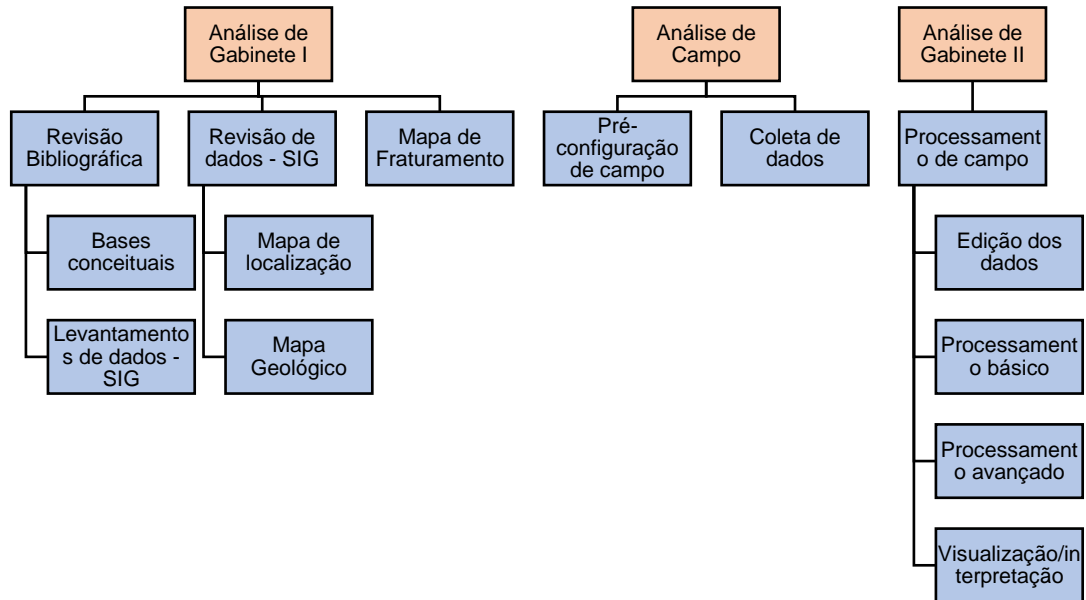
Análise de Gabinete I

Revisão Bibliográfica

Bases conceituais

Levantamentos de dados - SIG

Revisão de dados - SIG

Mapa de localização

Mapa Geológico

Mapa de Fraturamento

Análise de Campo

Pré-configuração de campo

Coleta de dados

Análise de Gabinete II

Processamento de campo

Edição dos dados

Processamento básico

Processamento avançado

Visualização/interpretação